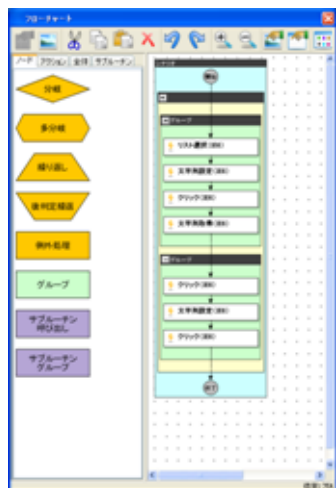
フローチャート

ノード
アクション
全体
サブルーチン

分岐
多分岐
繰り返し
後判定繰返
例外処理
グループ
サブルーチン
呼び出し
サブルーチン
グループ

開始
グループ
リスト選択 (300)
文字列設定 (300)
クリック (300)
文字列取得 (300)
グループ
クリック (300)
文字列設定 (300)
クリック (300)
終了